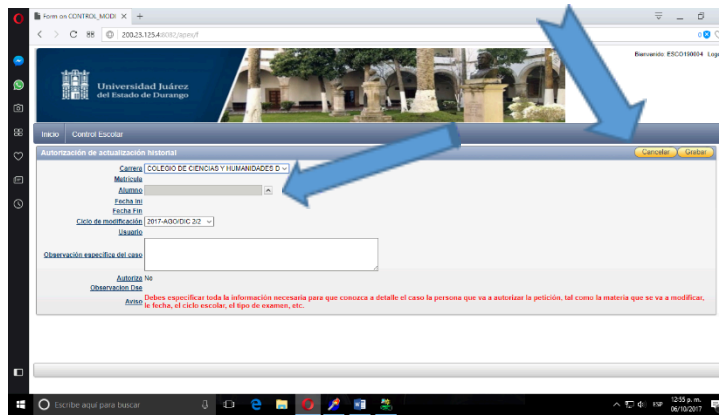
Form on CONTROL_MODI ×  +

200.23.125.4:8082/apex/f

Bienvenido: ESCO100004 Log

Universidad Juárez del Estado de Durango

Inicio  Control Escolar

Autorización de actualización historial

Cancelar  Grabar

Carrera COLEGIO DE CIENCIAS Y HUMANIDADES D
Matrícula
Alumno
Fecha Ini
Fecha Fin
Ciclo de modificación 2017-AGO/DIC 2/2
Usuario

Observación específica del caso

Autoriza No
Observacion Dse
Aviso Debes especificar toda la información necesaria para que conozca a detalle el caso la persona que va a autorizar la petición, tal como la materia que se va a modificar, la fecha, el ciclo escolar, el tipo de examen, etc.

Escribe aquí para buscar

ESP 12:55 p. m. 06/10/2017